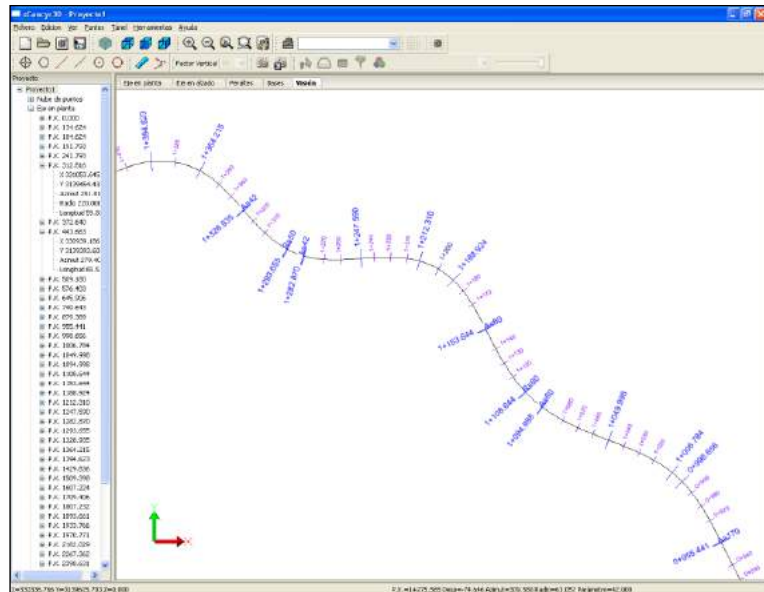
eCivil3D - Proyecto1

Fichero Edición Ver Puntos Terrel Herramientas Ayuda

Factor Vertical

Proyecto

Proyecto1
Nube de puntos
Eje en planta
P.K. 0.000
P.K. 124.624
P.K. 184.624
P.K. 191.793
P.K. 241.793
P.K. 312.816
X 326053.645
Y 3129464.63
Azimut 291.41
Radio 210.000
Longitud 55.0
P.K. 372.840
P.K. 443.663
X 326939.156
Y 3129283.63
Azimut 279.40
Longitud 63.5
P.K. 509.330
P.K. 576.400
P.K. 645.906
P.K. 740.640
P.K. 879.389
P.K. 955.441
P.K. 998.686
P.K. 1006.794
P.K. 1049.998
P.K. 1094.998
P.K. 1106.644
P.K. 1153.644
P.K. 1188.924
P.K. 1212.310
P.K. 1247.590
P.K. 1282.870
P.K. 1293.655
P.K. 1326.935
P.K. 1361.215
P.K. 1394.623
P.K. 1429.836
P.K. 1509.398
P.K. 1607.224
P.K. 1709.406
P.K. 1807.232
P.K. 1850.661
P.K. 1922.768
P.K. 1970.771
P.K. 2162.029
P.K. 2267.362
P.K. 2298.621

Eje en planta | Eje en alzado | Perfiles | Tasas | Visión

1+364.623
1+356.215
1+326.935
1+293.655
1+282.870
1+247.590
1+212.310
1+188.924
1+153.644
1+106.644
1+094.998
1+049.998
1+006.794
0+998.686
0+955.441

X=553336.796 Y=3129625.733 Z=0.000

P.K.=414275.569 Desvío=78.346 Azimut=370.5958 Radio=61.052 Parámetro=62.989